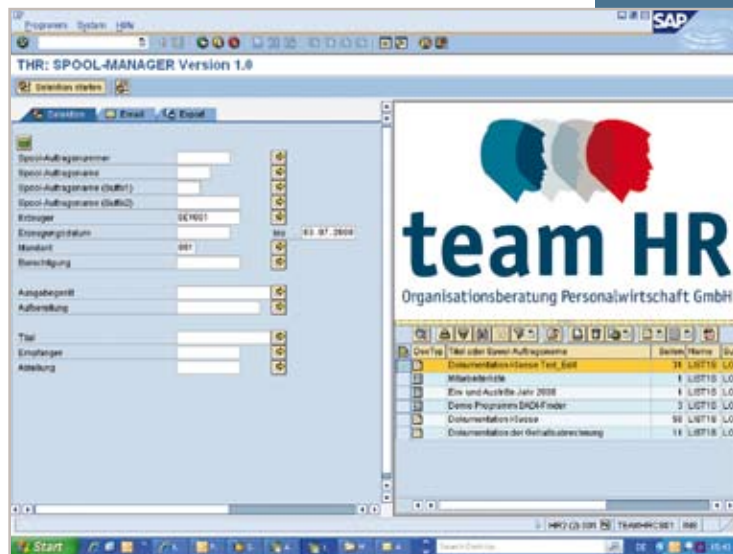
Programm System Hilfe

SAP

THR: SPOOL-MANAGER Version 1.0

Selektion starten

Selektion | Email | Export

Spool-Auftragsnummer
Spool-Auftragsname
Spool-Auftragsname (Suffix1)
Spool-Auftragsname (Suffix2)
Erzeuger SEYE01
Erzeugungsdatum bis 03.07.2008
Mandant 001
Berechtigung

Ausgabegerät
Aufbereitung

Titel
Empfänger
Abteilung

team HR

Organisationsberatung Personalwirtschaft GmbH

| Dok.Typ | Titel oder Spool-Auftragsname | Seiten | Name | Su |
|---|---|---|---|---|
| | Dokumentation Klasse Test_Edit | 31 | LIST1S | LO |
| | Mitarbeiterliste | 1 | LIST1S | LO |
| | Ein- und Austritte Jahr 2008 | 1 | LIST1S | LO |
| | Demo Programm BADI-Finder | 3 | LIST1S | LO |
| | Dokumentation Klasse | 50 | LIST1S | LO |
| | Dokumentation der Gehaltsabrechnung | 14 | LIST1S | LO |

HR2 (2) 001 | TEAMHRC001 | INS

Start